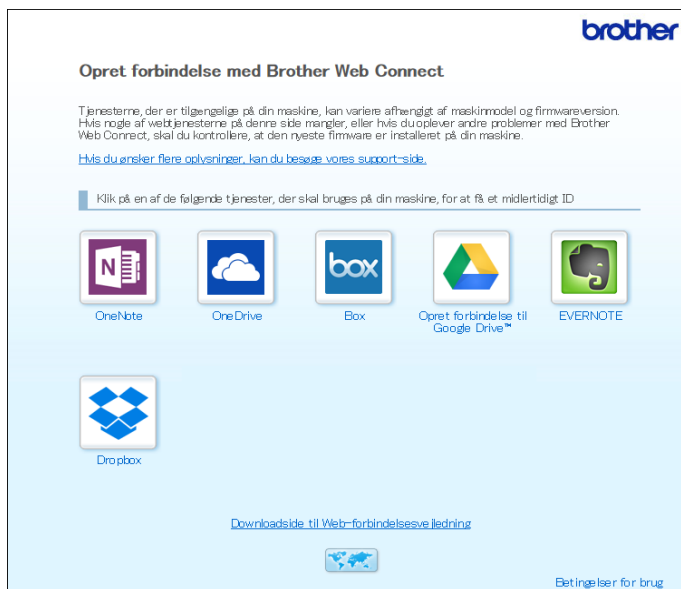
brother

Opret forbindelse med Brother Web Connect

Tjenesterne, der er tilgængelige på din maskine, kan variere afhængigt af maskinmodel og firmwareversion. Hvis nogle af webtjenesterne på denne side mangler, eller hvis du oplever andre problemer med Brother Web Connect, skal du kontrollere, at den nyeste firmware er installeret på din maskine.

Hvis du ønsker flere oplysninger, kan du besøge vores support-side.

Klik på en af de følgende tjenester, der skal bruges på din maskine, for at få et midlertidigt ID

OneNote

OneDrive

box

Box

Opret forbindelse til Google Drive™

EVERNOTE

Dropbox

Downloadside til Web-forbindelsesvejledning

Betingelser for brug